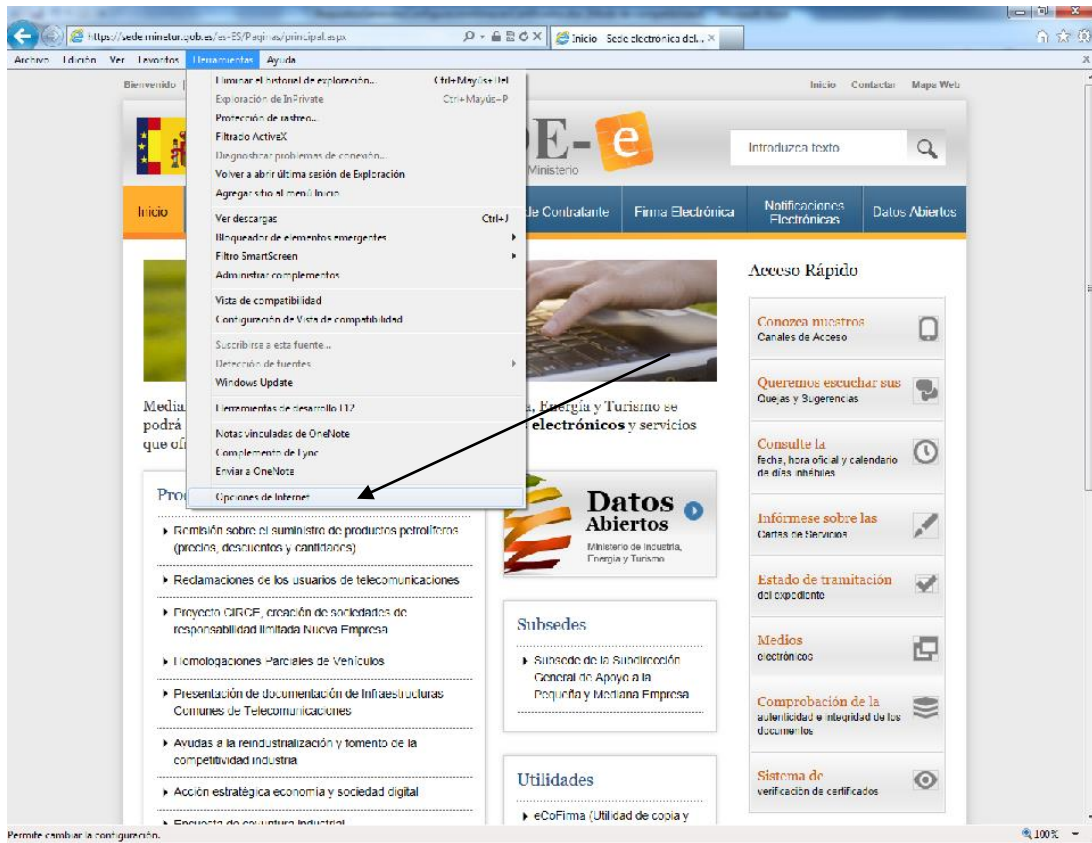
https://sede.minetur.gob.es/es-ES/Paginas/principal.aspx
Inicio Sede electrónica del... ×

Archivo Edición Ver Favoritos Herramientas Ayuda

Eliminar el historial de exploración... Ctrl+Mayús+Del
Exploración de InPrivate Ctrl+Mayús+P
Protección de rastreo...
Filtrado ActiveX
Diagnosticar problemas de conexión...
Volver a abrir última sesión de Exploración
Agregar sitio al menú Inicio
Ver descargas Ctrl+J
Bloqueador de elementos emergentes
Filtro SmartScreen
Administrar complementos
Vista de compatibilidad
Configuración de Vista de compatibilidad
Suscribirse a esta fuente...
Detección de fuentes
Windows Update
Herramientas de desarrollo F12
Notas vinculadas de OneNote
Complemento de Lync
Enviar a OneNote
Opciones de Internet

Bienvenido |

Inicio Contactar Mapa Web

E-e
Ministerio

Introduzca texto

Inicio
de Contratante Firma Electrónica Notificaciones Electrónicas Datos Abiertos

Acceso Rápido

Conozca nuestros
Canales de Acceso

Queremos escuchar sus
Quejas y Sugerencias

Consulte la
fecha, hora oficial y calendario de días inhábiles

Infórmese sobre las
Cartas de Servicios

Estado de tramitación
del expediente

Medios
electrónicos

Comprobación de la
autenticidad e integridad de los documentos

Sistema de
verificación de certificados

Media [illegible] a, Energía y Turismo se podrá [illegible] electrónicos y servicios que ofr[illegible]

Pro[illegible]

Remisión sobre el suministro de productos petrolíferos (precios, descuentos y cantidades)

Reclamaciones de los usuarios de telecomunicaciones

Proyecto CIRCE, creación de sociedades de responsabilidad limitada Nueva Empresa

Homologaciones Parciales de Vehículos

Presentación de documentación de Infraestructuras Comunes de Telecomunicaciones

Ayudas a la reindustrialización y fomento de la competitividad industrial

Acción estratégica economía y sociedad digital

Encuesta de coyuntura industrial

Datos Abiertos
Ministerio de Industria, Energía y Turismo

Subsedes

Subsede de la Subdirección General de Apoyo a la Pequeña y Mediana Empresa

Utilidades

eCoFirma (Utilidad de copia y

Permite cambiar la configuración.

100%